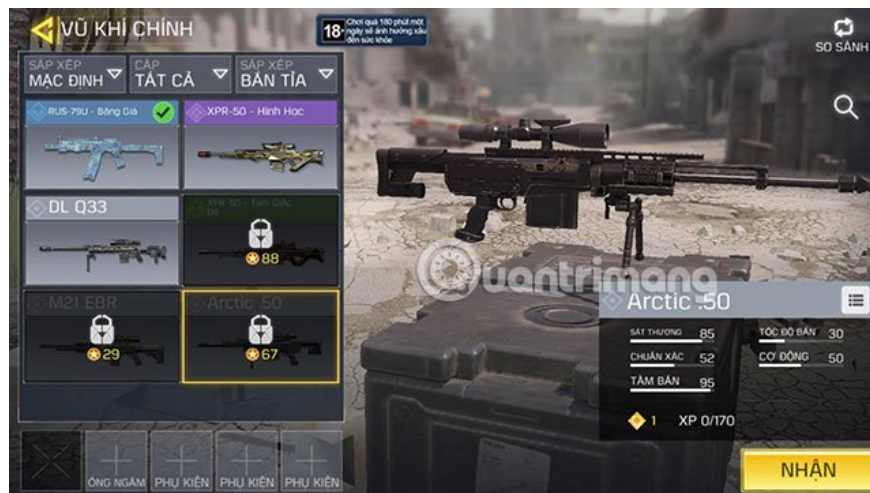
VŨ KHÍ CHÍNH

18+ Chơi quá 180 phút một ngày sẽ ảnh hưởng xấu đến sức khỏe

SO SÁNH

SẮP XẾP
MẶC ĐỊNH

CẤP
TẤT CẢ

SẮP XẾP
BẮN TỈA

RUS-79U - Băng Giá

XPR-50 - Hình Học

DL Q33

XPR-50 - Tam Giác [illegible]

88

M21 EBR

29

Arctic .50

67

quantrimang

Arctic .50

SÁT THƯƠNG 85
CHUẨN XÁC 52
TẦM BẮN 95
TỐC ĐỘ BẮN 30
CƠ ĐỘNG 50

1 XP 0/170

ỐNG NGẮM
PHỤ KIỆN
PHỤ KIỆN
PHỤ KIỆN

NHẬN